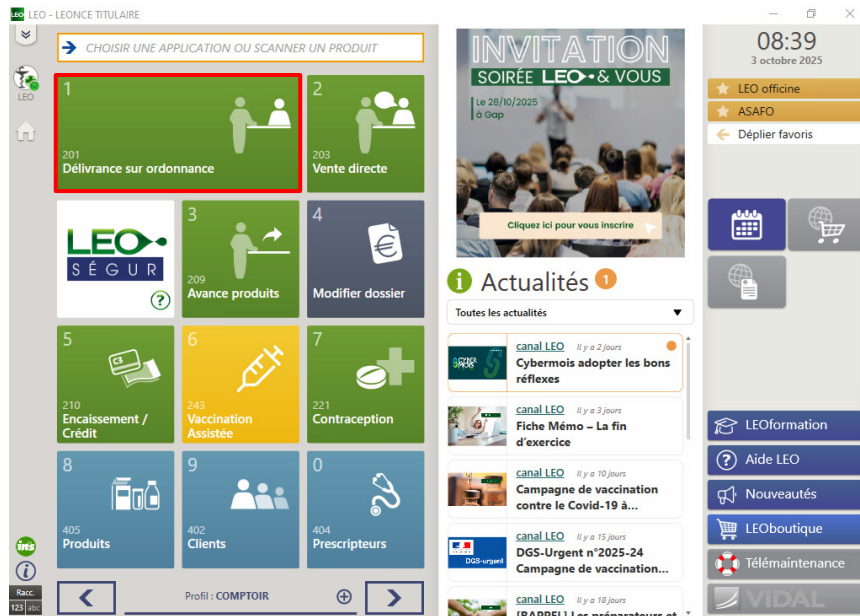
LEO - LEONCE TITULAIRE

LEO

CHOISIR UNE APPLICATION OU SCANNER UN PRODUIT

1
201
Délivrance sur ordonnance

2
203
Vente directe

LEO
SÉGUR

3
209
Avance produits

4
Modifier dossier

5
210
Encaissement / Crédit

6
243
Vaccination Assistée

7
221
Contraception

8
405
Produits

9
402
Clients

0
404
Prescripteurs

Profil : COMPTOIR

Racc.
123 abc

INVITATION
SOIRÉE LEO & VOUS
Le 28/10/2025
à Gap
Cliquez ici pour vous inscrire

Actualités 1

Toutes les actualités

canal LEO Il y a 2 jours
Cybermois adopter les bons réflexes

canal LEO Il y a 3 jours
Fiche Mémo – La fin d'exercice

canal LEO Il y a 10 jours
Campagne de vaccination contre le Covid-19 à...

canal LEO Il y a 15 jours
DGS-Urgent n°2025-24 Campagne de vaccination...

canal LEO Il y a 18 jours
[RAPPEL] Les préparateurs et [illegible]

08:39
3 octobre 2025

LEO officine
ASAFO
Déplier favoris

LEOformation
Aide LEO
Nouveautés
LEOboutique
Télémaintenance
VIDAL